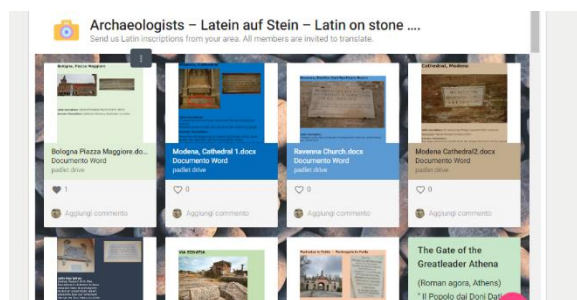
Archaeologists – Latein auf Stein – Latin on stone ....
Send us Latin inscriptions from your area. All members are invited to translate.

Bologna, Piazza Maggiore

Bologna Piazza Maggiore.do...
Documento Word
padlet drive

1

Aggiungi commento

Modena, Cathedral 1.docx
Documento Word
padlet drive

0

Aggiungi commento

Ravenna Church.docx
Documento Word
padlet drive

0

Aggiungi commento

Cathedral, Modena

Modena Cathedral2.docx
Documento Word
padlet drive

0

Aggiungi commento

The Gate of the Greatleader Athena
(Roman agora, Athens)
" Il Popolo dai Doni Dati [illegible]